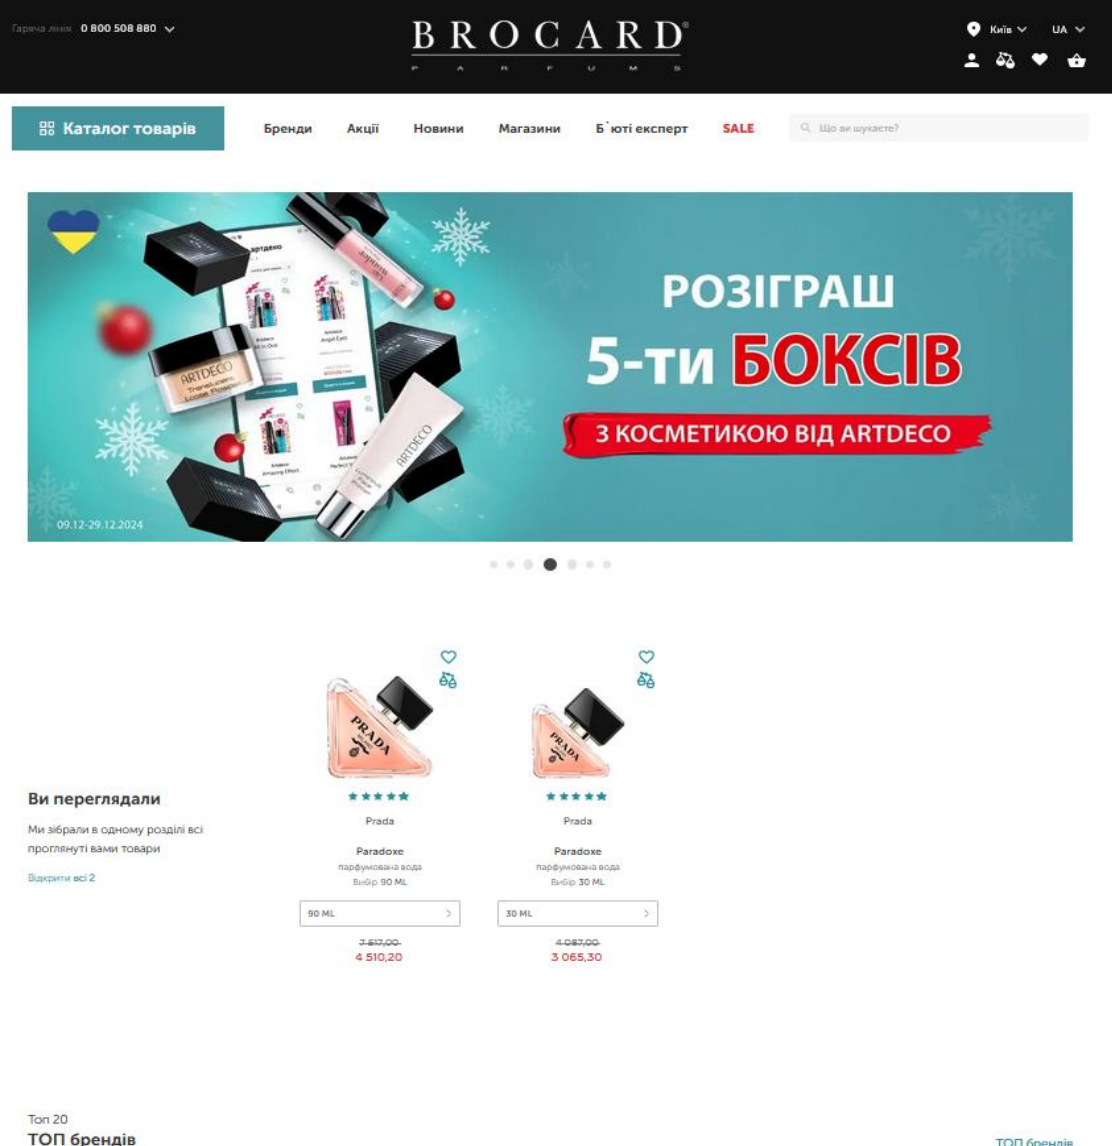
Гаряча лінія 0 800 508 880

BROCARD
PARFUMS

Київ UA

Каталог товарів Бренди Акції Новини Магазини Б'юті експерт SALE Що ви шукаєте?

РОЗІГРАШ
5-ти БОКСІВ
З КОСМЕТИКОЮ ВІД ARTDECO

09.12-29.12.2024

Ви переглядали

Ми зібрали в одному розділі всі проглянуті вами товари

Відкрити всі 2

Prada
Paradoxe
парфумована вода
Вибір 90 ML
90 ML
7 517,00
4 510,20

Prada
Paradoxe
парфумована вода
Вибір 30 ML
30 ML
4 087,00
3 065,30

Топ 20
ТОП брендів

ТОП брендів